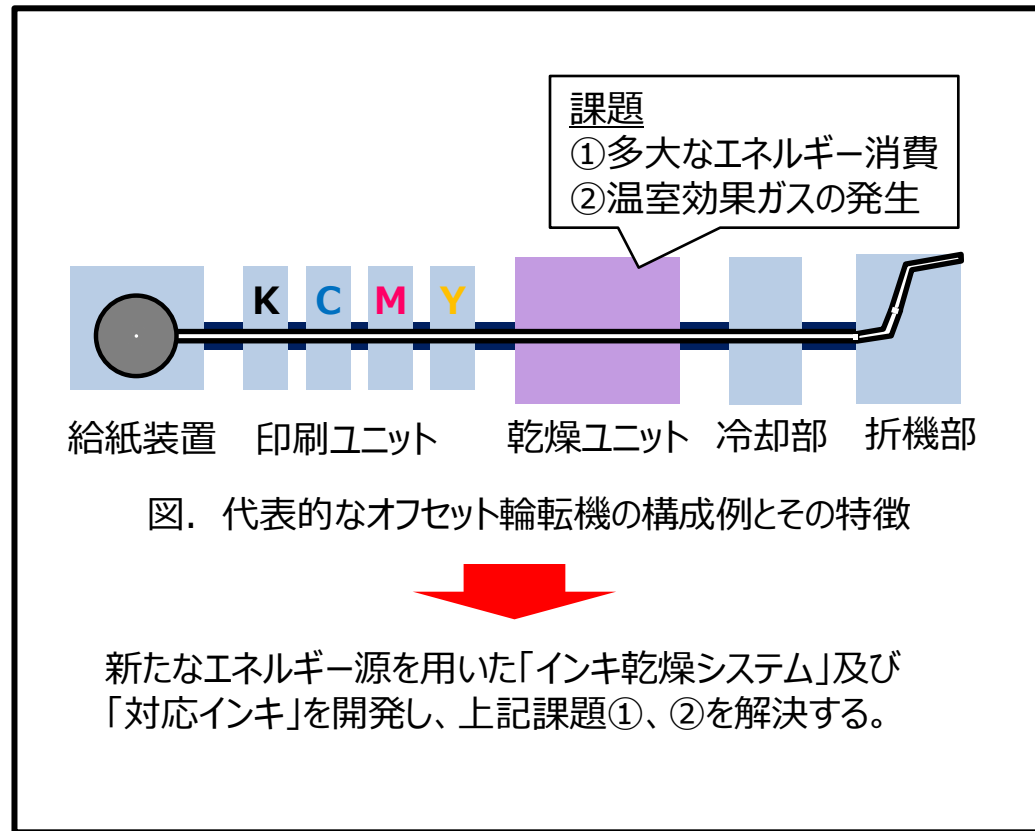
課題
①多大なエネルギー消費
②温室効果ガスの発生

K C M Y

給紙装置 印刷ユニット 乾燥ユニット 冷却部 折機部

図．代表的なオフセット輪転機の構成例とその特徴

新たなエネルギー源を用いた「インキ乾燥システム」及び「対応インキ」を開発し、上記課題①、②を解決する。